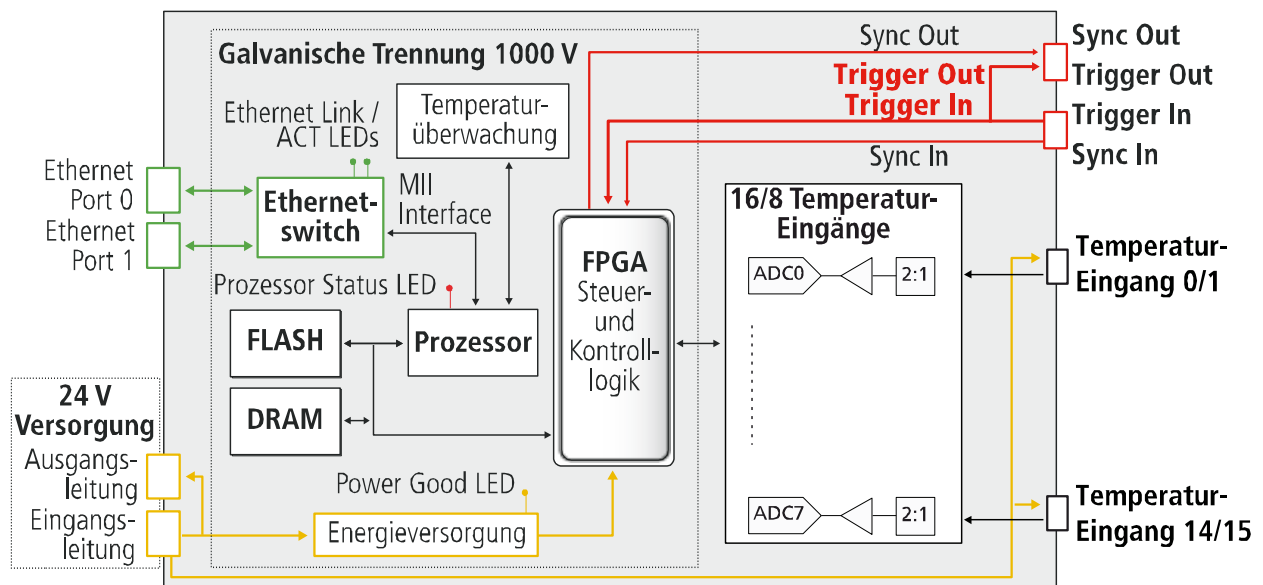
Galvanische Trennung 1000 V

Sync Out

Trigger Out
Trigger In

Sync In

Sync Out
Trigger Out
Trigger In
Sync In

Ethernet Link / ACT LEDs

Temperaturüberwachung

Ethernet Port 0

Ethernet Port 1

Ethernetswitch

MII Interface

Prozessor Status LED

FLASH

Prozessor

DRAM

FPGA
Steuer- und Kontrolllogik

16/8 Temperatur-Eingänge

ADC0

2:1

ADC7

2:1

Temperatur-Eingang 0/1

Temperatur-Eingang 14/15

24 V Versorgung

Ausgangsleitung

Eingangsleitung

Power Good LED

Energieversorgung